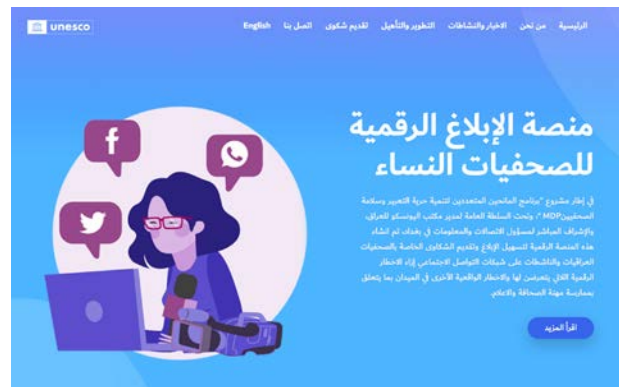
unesco

الرئيسية من نحن الاخبار والنشاطات التطوير والتأهيل تقديم شكوى اتصل بنا English

منصة الإبلاغ الرقمية للصحفيات النساء

في إطار مشروع "برنامج المانحين المتعددين لتنمية حرية التعبير وسلامة الصحفيين MDP"، وتحت السلطة العامة لمدير مكتب اليونسكو للعراق، والإشراف المباشر لمسؤول الاتصالات والمعلومات في بغداد، تم انشاء هذه المنصة الرقمية لتسهيل الإبلاغ وتقديم الشكاوى الخاصة بالصحفيات العراقيات والناشطات على شبكات التواصل الاجتماعي إزاء الاخطار الرقمية التي يتعرضن لها والاخطار الواقعية الأخرى في الميدان بما يتعلق بممارسة مهنة الصحافة والاعلام.

اقرأ المزيد